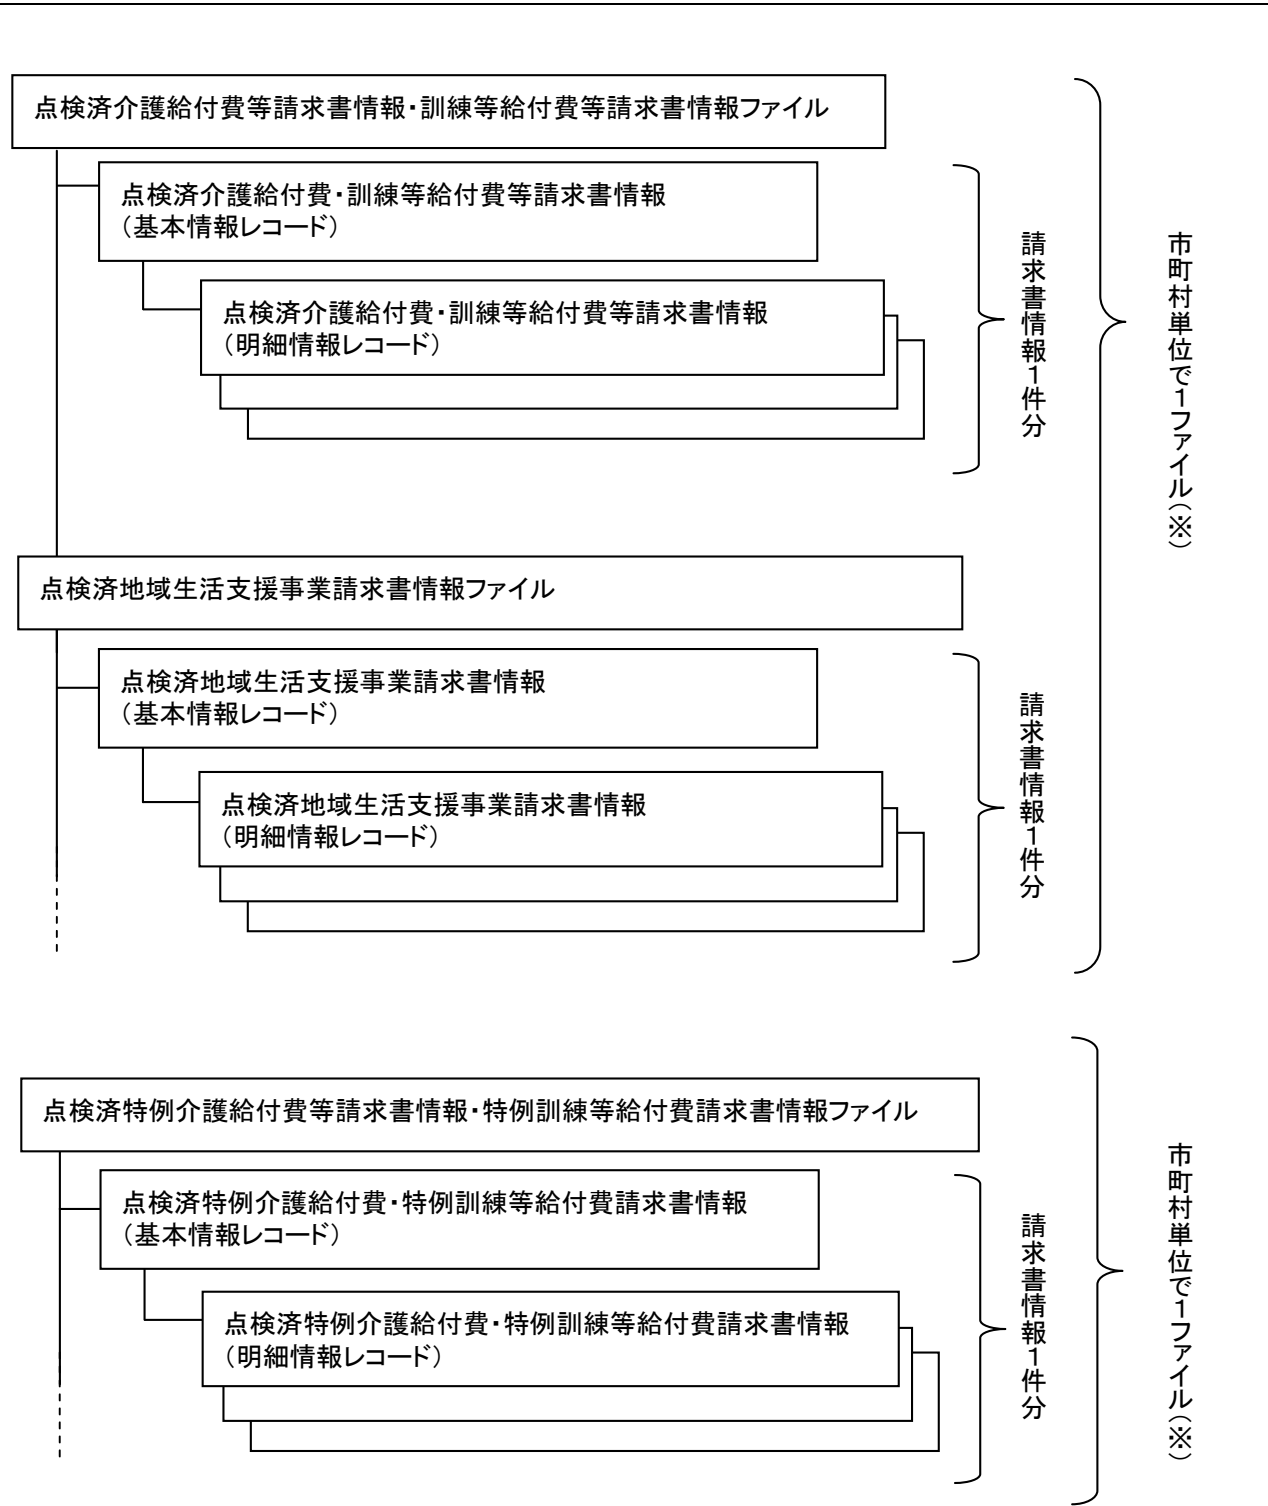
点検済介護給付費等請求書情報・訓練等給付費等請求書情報ファイル

点検済介護給付費・訓練等給付費等請求書情報
（基本情報レコード）

点検済介護給付費・訓練等給付費等請求書情報
（明細情報レコード）

請求書情報1件分

市町村単位で1ファイル（※）

点検済地域生活支援事業請求書情報ファイル

点検済地域生活支援事業請求書情報
（基本情報レコード）

点検済地域生活支援事業請求書情報
（明細情報レコード）

請求書情報1件分

点検済特例介護給付費等請求書情報・特例訓練等給付費請求書情報ファイル

点検済特例介護給付費・特例訓練等給付費請求書情報
（基本情報レコード）

点検済特例介護給付費・特例訓練等給付費請求書情報
（明細情報レコード）

請求書情報1件分

市町村単位で1ファイル（※）